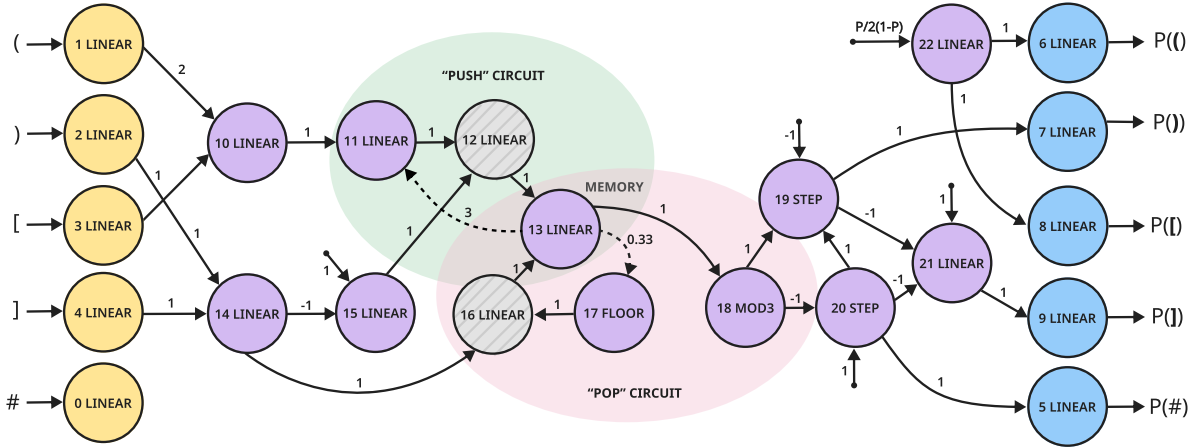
(
1 LINEAR
2
)
2 LINEAR
1
[
3 LINEAR
1
]
4 LINEAR
1
#
0 LINEAR
10 LINEAR
1
14 LINEAR
-1
1
"PUSH" CIRCUIT
11 LINEAR
1
12 LINEAR
1
MEMORY
13 LINEAR
3
0.33
1
15 LINEAR
1
1
16 LINEAR
1
17 FLOOR
"POP" CIRCUIT
1
18 MOD3
-1
1
-1
19 STEP
1
-1
20 STEP
1
1
-1
P/2(1-P)
22 LINEAR
1
1
1
21 LINEAR
1
1
6 LINEAR
P(()
7 LINEAR
P())
8 LINEAR
P([)
9 LINEAR
P(])
5 LINEAR
P(#)